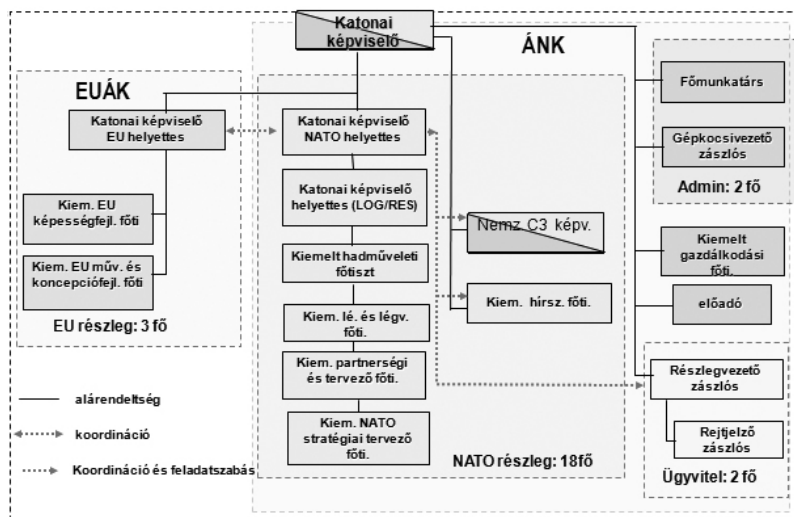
Katonai képviselő

ÁNK

EUÁK

Katonai képviselő EU helyettes

Kiem. EU képességfejl. főti

Kiem. EU műv. és koncepciófejl. főti

EU részleg: 3 fő

Katonai képviselő NATO helyettes

Katonai képviselő helyettes (LOG/RES)

Kiemelt hadműveleti főtiszt

Kiem. lé. és légv. főti.

Kiem. partnerségi és tervező főti.

Kiem. NATO stratégiai tervező főti.

Nemz C3 képv.

Kiem. hírsz. főti.

NATO részleg: 18fő

Főmunkatárs

Gépkocsivezető zászlós

Admin: 2 fő

Kiemelt gazdálkodási főti.

előadó

Részlegvezető zászlós

Rejtjelző zászlós

Ügyvitel: 2 fő

alárendeltség

koordináció

Koordináció és feladatszabás